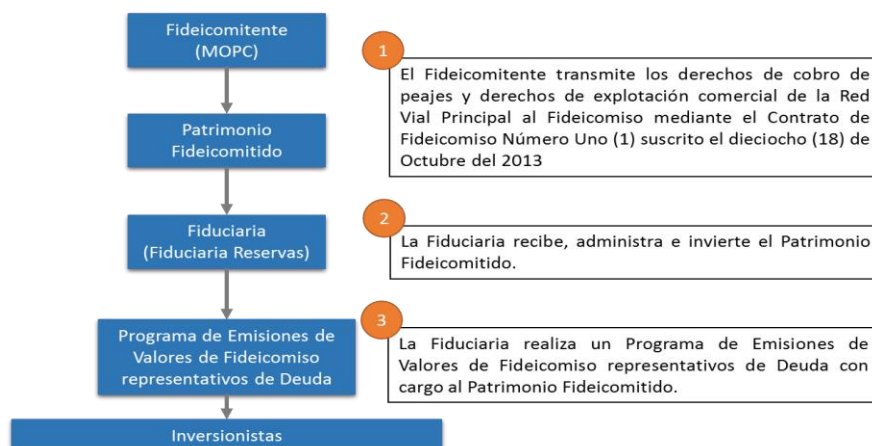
Fideicomitente
(MOPC)

1

El Fideicomitente transmite los derechos de cobro de peajes y derechos de explotación comercial de la Red Vial Principal al Fideicomiso mediante el Contrato de Fideicomiso Número Uno (1) suscrito el dieciocho (18) de Octubre del 2013

Patrimonio
Fideicomitido

Fiduciaria
(Fiduciaria Reservas)

2

La Fiduciaria recibe, administra e invierte el Patrimonio Fideicomitido.

Programa de Emisiones de Valores de Fideicomiso representativos de Deuda

3

La Fiduciaria realiza un Programa de Emisiones de Valores de Fideicomiso representativos de Deuda con cargo al Patrimonio Fideicomitido.

Inversionistas